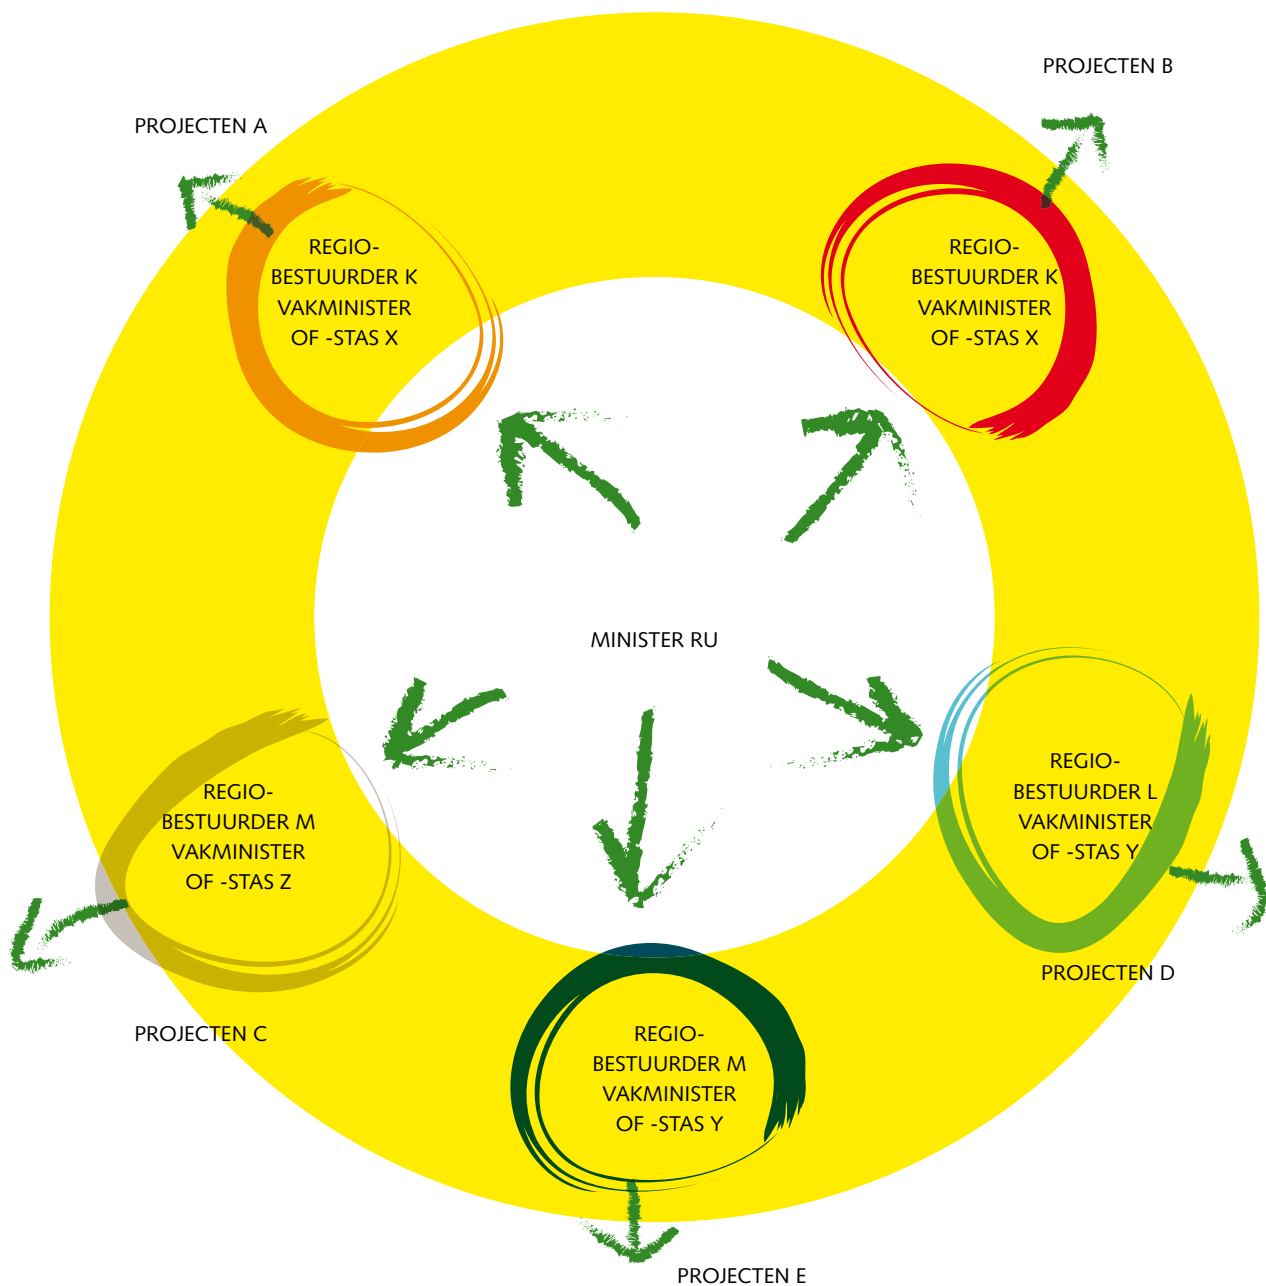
PROJECTEN B

PROJECTEN A

REGIO-
BESTUURDER K
VAKMINISTER
OF -STAS X

REGIO-
BESTUURDER K
VAKMINISTER
OF -STAS X

MINISTER RU

REGIO-
BESTUURDER L
VAKMINISTER
OF -STAS Y

REGIO-
BESTUURDER M
VAKMINISTER
OF -STAS Z

PROJECTEN D

PROJECTEN C

REGIO-
BESTUURDER M
VAKMINISTER
OF -STAS Y

PROJECTEN E